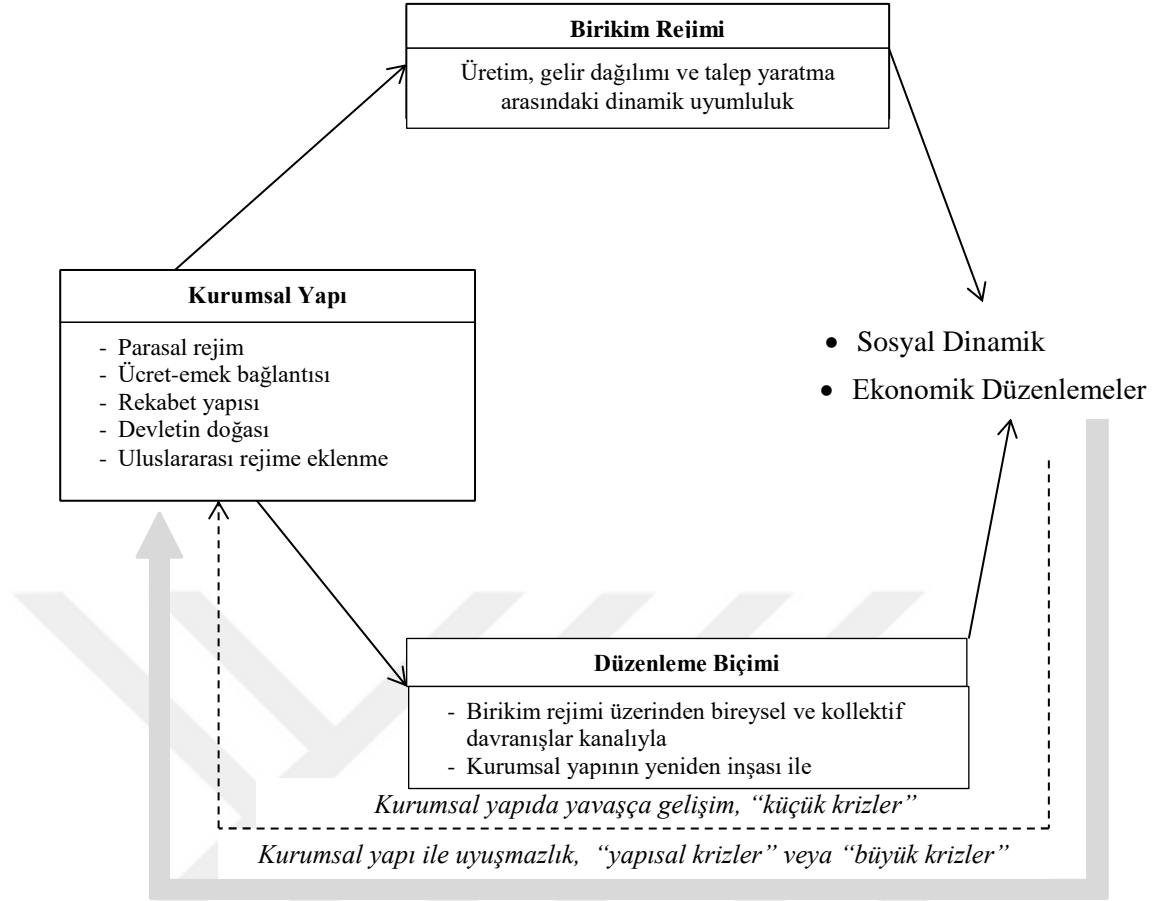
Birikim Rejimi

Üretim, gelir dağılımı ve talep yaratma arasındaki dinamik uyumluluk

Kurumsal Yapı

- Parasal rejim
- Ücret-emek bağlantısı
- Rekabet yapısı
- Devletin doğası
- Uluslararası rejime eklenme

• Sosyal Dinamik
• Ekonomik Düzenlemeler

Düzenleme Biçimi

- Birikim rejimi üzerinden bireysel ve kollektif davranışlar kanalıyla
- Kurumsal yapının yeniden inşası ile

Kurumsal yapıda yavaşça gelişim, "küçük krizler"

Kurumsal yapı ile uyuşmazlık, "yapısal krizler" veya "büyük krizler"